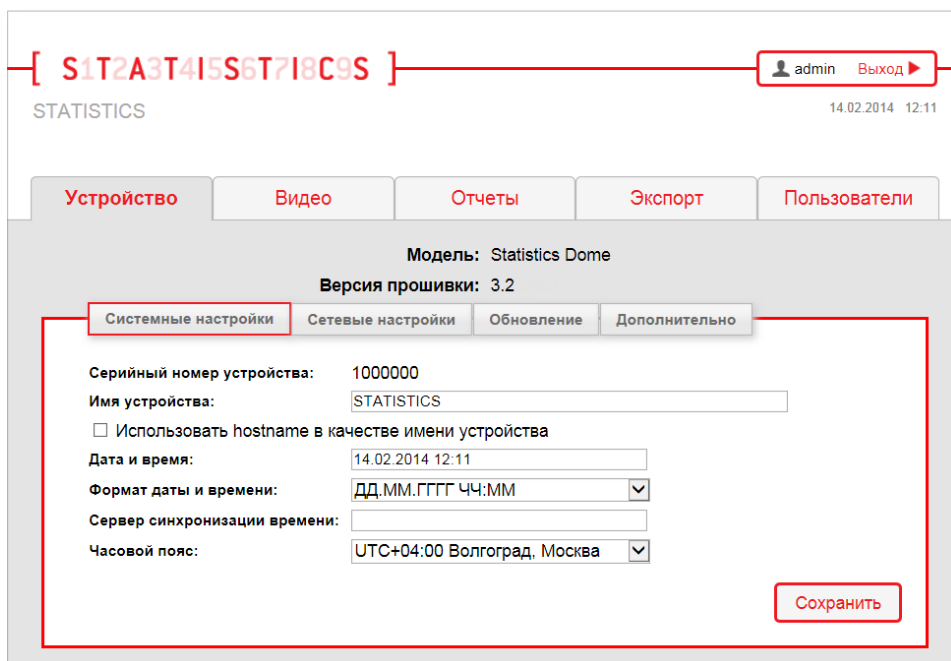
[ S1T2A3T4I5S6T7I8C9S ]

STATISTICS

admin Выход

14.02.2014 12:11

Устройство | Видео | Отчеты | Экспорт | Пользователи

Модель: Statistics Dome

Версия прошивки: 3.2

Системные настройки | Сетевые настройки | Обновление | Дополнительно

Серийный номер устройства: 1000000

Имя устройства: STATISTICS

☐ Использовать hostname в качестве имени устройства

Дата и время: 14.02.2014 12:11

Формат даты и времени: ДД.ММ.ГГГГ ЧЧ:ММ

Сервер синхронизации времени:

Часовой пояс: UTC+04:00 Волгоград, Москва

Сохранить